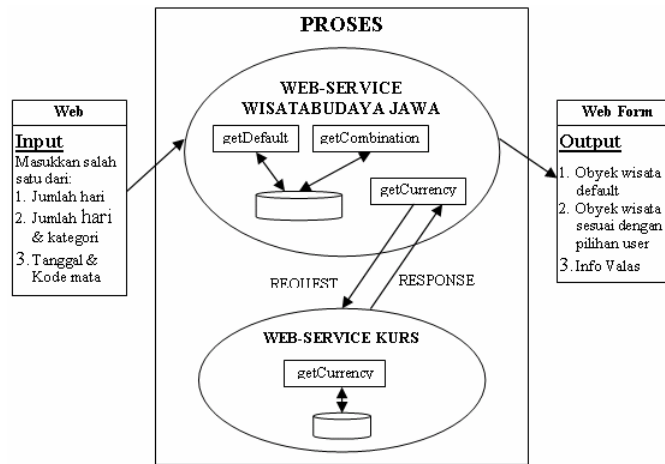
PROSES

Web

Input

Masukkan salah satu dari:
1. Jumlah hari
2. Jumlah hari & kategori
3. Tanggal & Kode mata

WEB-SERVICE WISATABUDAYA JAWA

getDefault

getCombination

getCurrency

REQUEST

RESPONSE

WEB-SERVICE KURS

getCurrency

Web Form

Output

1. Obyek wisata default
2. Obyek wisata sesuai dengan pilihan user
3. Info Valas